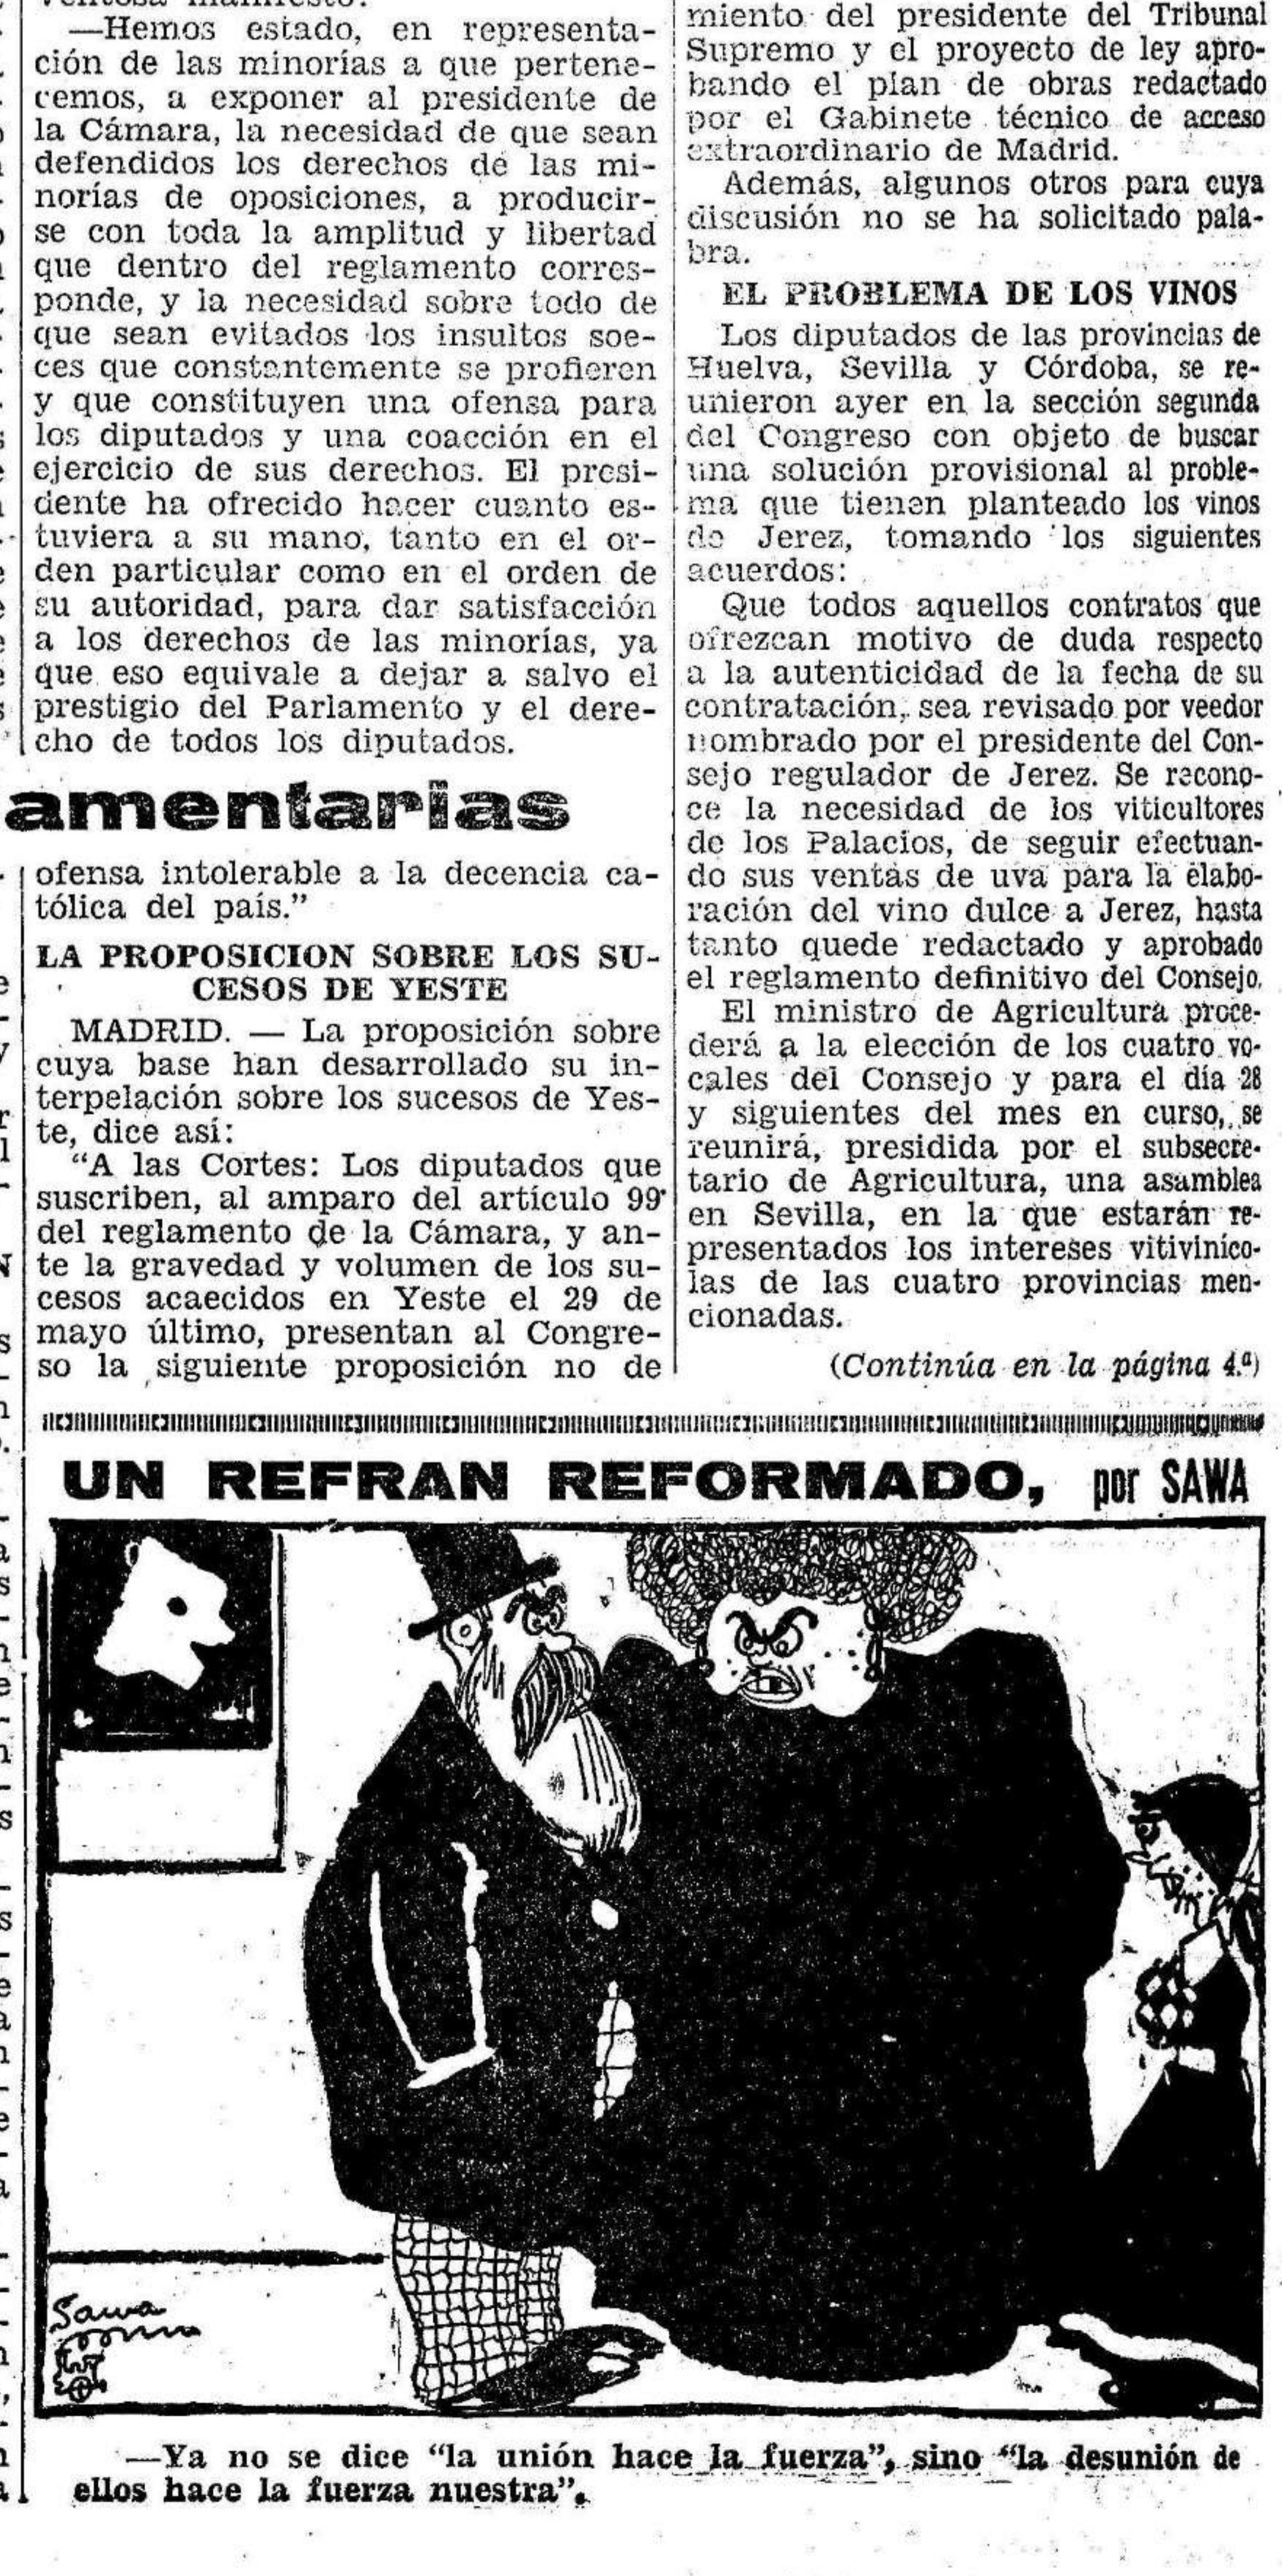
ventosa manifiesto:

—Hemos estado, en representación de las minorías a que pertenecemos, a exponer al presidente de la Cámara, la necesidad de que sean defendidos los derechos de las minorías de oposiciones, a producirse con toda la amplitud y libertad que dentro del reglamento corresponde, y la necesidad sobre todo de que sean evitados los insultos soeces que constantemente se profieren y que constituyen una ofensa para los diputados y una coacción en el ejercicio de sus derechos. El presidente ha ofrecido hacer cuanto estuviera a su mano, tanto en el orden particular como en el orden de su autoridad, para dar satisfacción a los derechos de las minorías, ya que eso equivale a dejar a salvo el prestigio del Parlamento y el derecho de todos los diputados.

miento del presidente del Tribunal Supremo y el proyecto de ley aprobando el plan de obras redactado por el Gabinete técnico de acceso extraordinario de Madrid.

Además, algunos otros para cuya discusión no se ha solicitado palabra.

EL PROBLEMA DE LOS VINOS

Los diputados de las provincias de Huelva, Sevilla y Córdoba, se reunieron ayer en la sección segunda del Congreso con objeto de buscar una solución provisional al problema que tienen planteado los vinos de Jerez, tomando los siguientes acuerdos:

Que todos aquellos contratos que ofrezcan motivo de duda respecto a la autenticidad de la fecha de su contratación, sea revisado por veedor nombrado por el presidente del Consejo regulador de Jerez. Se reconoce la necesidad de los viticultores de los Palacios, de seguir efectuando sus ventas de uva para la elaboración del vino dulce a Jerez, hasta tanto quede redactado y aprobado el reglamento definitivo del Consejo.

El ministro de Agricultura procederá a la elección de los cuatro vocales del Consejo y para el día 28 y siguientes del mes en curso, se reunirá, presidida por el subsecretario de Agricultura, una asamblea en Sevilla, en la que estarán representados los intereses vitivinícolas de las cuatro provincias mencionadas.

(Continúa en la página 4.ª)

amentarias

ofensa intolerable a la decencia católica del país."

LA PROPOSICION SOBRE LOS SUCESOS DE YESTE

MADRID. — La proposición sobre cuya base han desarrollado su interpelación sobre los sucesos de Yeste, dice así:

"A las Cortes: Los diputados que suscriben, al amparo del artículo 99 del reglamento de la Cámara, y ante la gravedad y volumen de los sucesos acaecidos en Yeste el 29 de mayo último, presentan al Congreso la siguiente proposición no de

UN REFRAN REFORMADO, por SAWA

Sawa

—Ya no se dice "la unión hace la fuerza", sino "la desunión de ellos hace la fuerza nuestra".